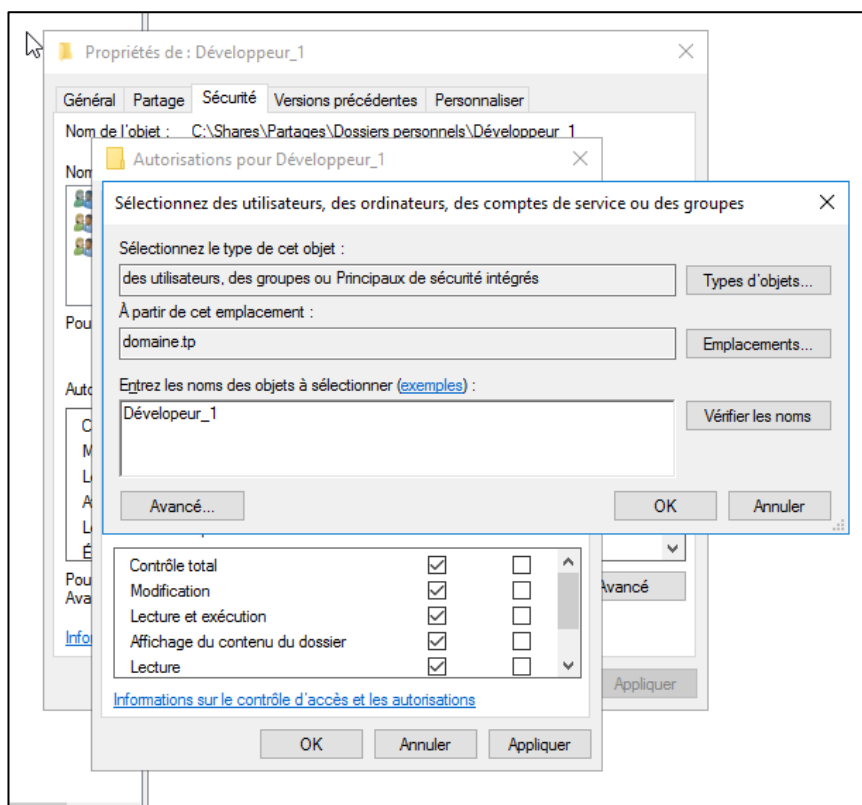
Propriétés de : Développeur_1

Général | Partage | Sécurité | Versions précédentes | Personnaliser

Nom de l'objet : C:\Shares\Partages\Dossiers personnels\Développeur_1

Nom

Pou

Auto

C
M
L
A
L
É

Pou
Ava

Info

Avancé

Appliquer

Autorisations pour Développeur_1

Sélectionnez des utilisateurs, des ordinateurs, des comptes de service ou des groupes

Sélectionnez le type de cet objet :

des utilisateurs, des groupes ou Principaux de sécurité intégrés

Types d'objets...

À partir de cet emplacement :

domaine.tp

Emplacements...

Entrez les noms des objets à sélectionner (exemples) :

Dévelopeur_1

Vérifier les noms

Avancé...

OK

Annuler

| | | |
|---|---|---|
| Contrôle total | ☑ | ☐ |
| Modification | ☑ | ☐ |
| Lecture et exécution | ☑ | ☐ |
| Affichage du contenu du dossier | ☑ | ☐ |
| Lecture | ☑ | ☐ |

Informations sur le contrôle d'accès et les autorisations

OK | Annuler | Appliquer